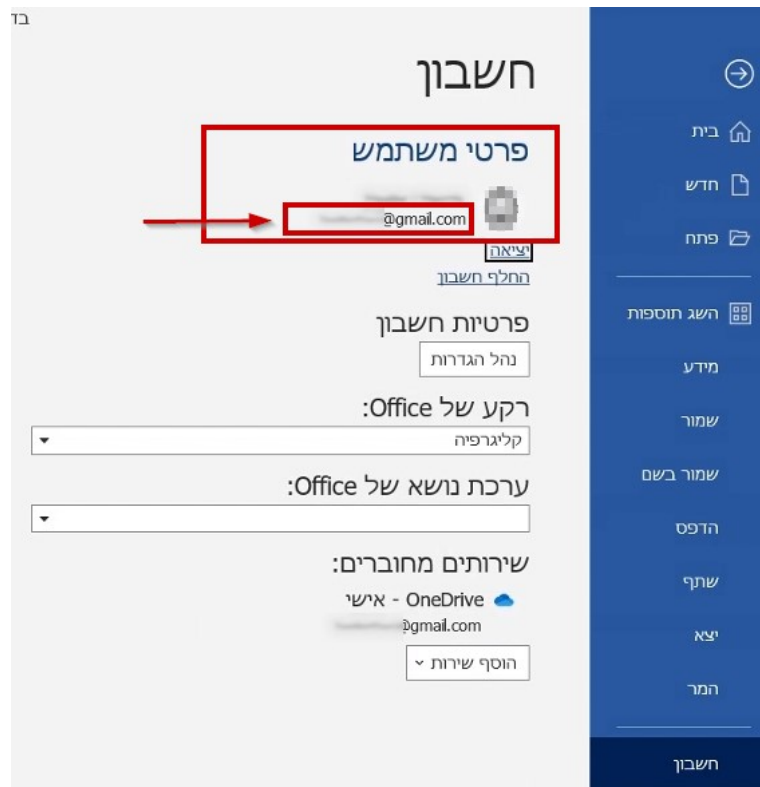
בד

חשבון

פרטי משתמש

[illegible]@gmail.com

יציאה

החלף חשבון

פרטיות חשבון

נהל הגדרות

רקע של Office:

קליגרפיה

ערכת נושא של Office:

שירותים מחוברים:

OneDrive - אישי

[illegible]@gmail.com

הוסף שירות

בית

חדש

פתח

השג תוספות

מידע

שמור

שמור בשם

הדפס

שתף

יצא

המר

חשבון